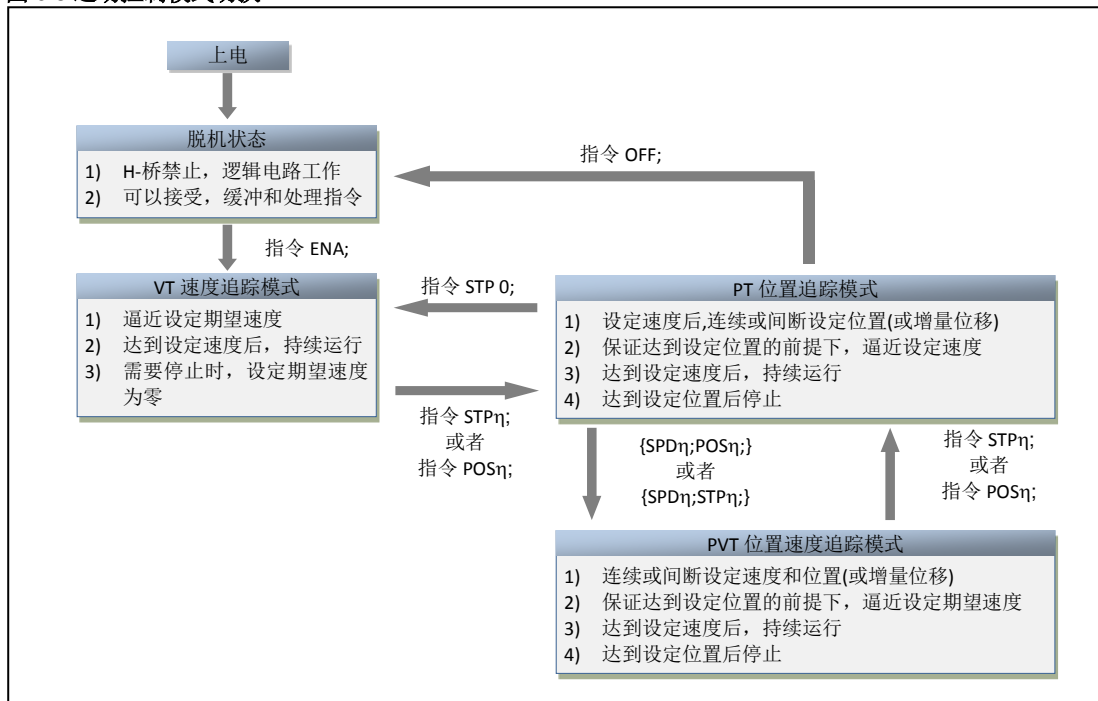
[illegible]

上电

脱机状态
1) H-桥禁止，逻辑电路工作
2) 可以接受，缓冲和处理指令

指令 OFF;

指令 ENA;

VT 速度追踪模式
1) 逼近设定期望速度
2) 达到设定速度后，持续运行
3) 需要停止时，设定期望速度为零

指令 STP 0;

PT 位置追踪模式
1) 设定速度后,连续或间断设定位置(或增量位移)
2) 保证达到设定位置的前提下，逼近设定速度
3) 达到设定速度后，持续运行
4) 达到设定位置后停止

指令 STPη;
或者
指令 POSη;

{SPDη;POSη;}
或者
{SPDη;STPη;}

指令 STPη;
或者
指令 POSη;

PVT 位置速度追踪模式
1) 连续或间断设定速度和位置(或增量位移)
2) 保证达到设定位置的前提下，逼近设定期望速度
3) 达到设定速度后，持续运行
4) 达到设定位置后停止